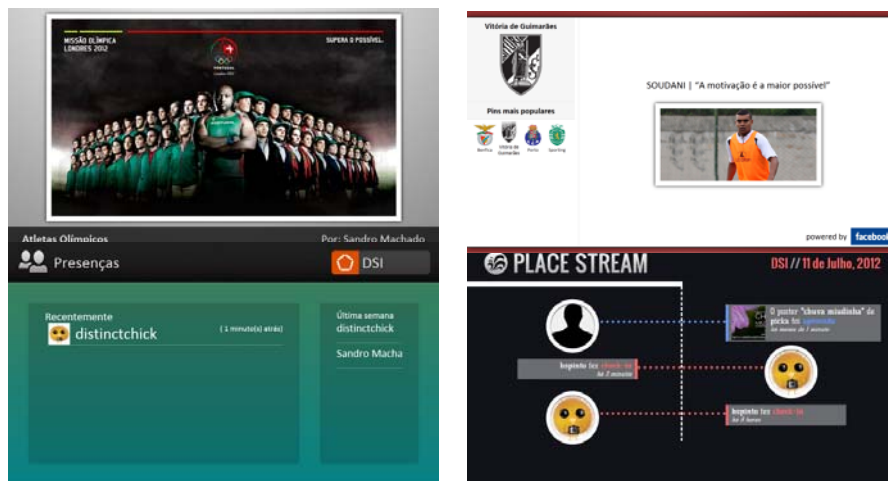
MISSÃO OLÍMPICA LONDRES 2012

SUPERA O POSSÍVEL

Atletas Olímpicos

Por: Sandro Machado

Presenças

DSI

Recentemente

distinctchick

( 1 minuto(s) atrás)

Última semana

distinctchick

Sandro Macha

Vitória de Guimarães

Pins mais populares

Benfica

Vitória de Guimarães

Porto

Sporting

SOUDANI | "A motivação é a maior possível"

powered by facebook

PLACE STREAM

DSI // 11 de Julho, 2012

O poster "chuva miudinha" de picka foi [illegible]

há menos de 1 minuto

bopinto fez check-in

há 7 minutos

bopinto fez check-in

há 3 horas